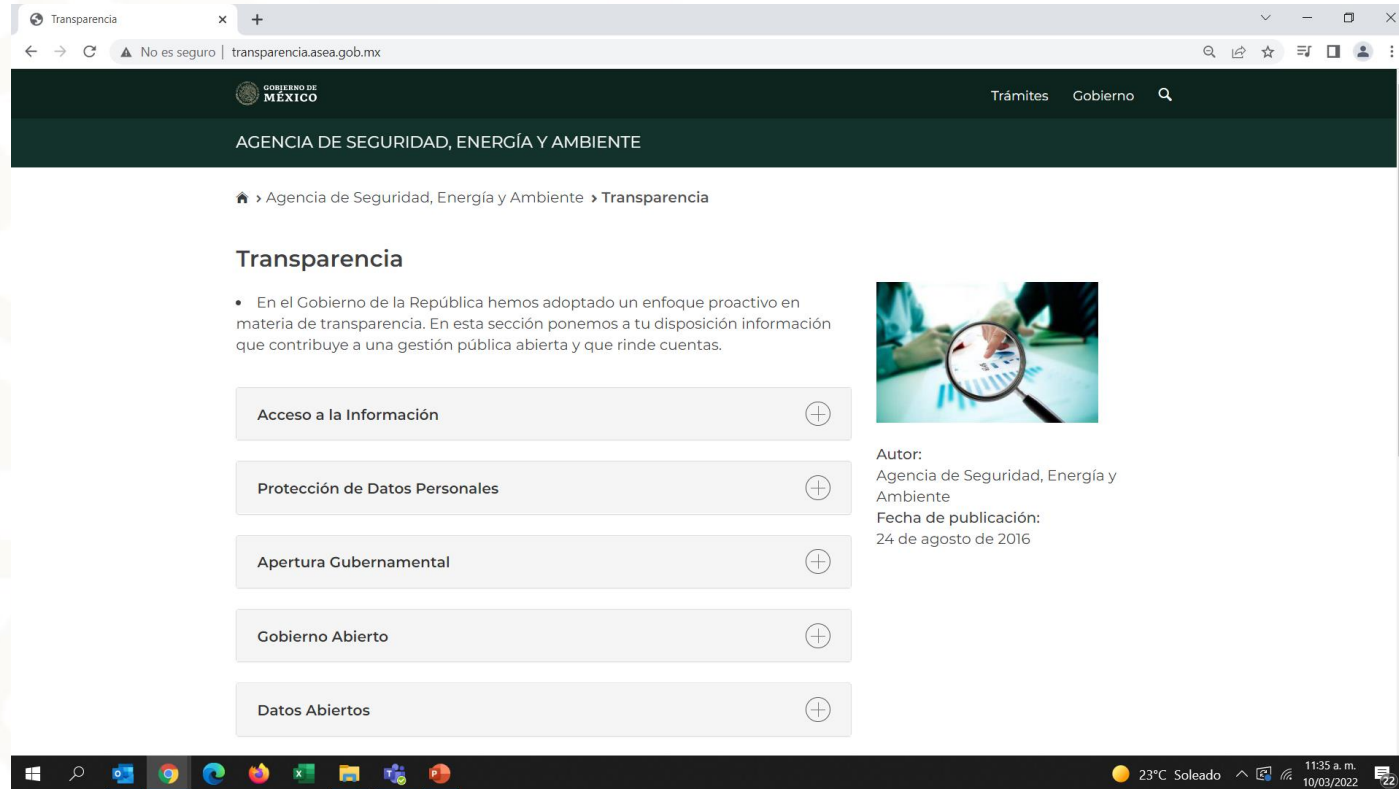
Transparencia

No es seguro | transparencia.asea.gob.mx

GOBIERNO DE MÉXICO

Trámites Gobierno

AGENCIA DE SEGURIDAD, ENERGÍA Y AMBIENTE

› Agencia de Seguridad, Energía y Ambiente › Transparencia

Transparencia

• En el Gobierno de la República hemos adoptado un enfoque proactivo en materia de transparencia. En esta sección ponemos a tu disposición información que contribuye a una gestión pública abierta y que rinde cuentas.

Acceso a la Información

Protección de Datos Personales

Apertura Gubernamental

Gobierno Abierto

Datos Abiertos

Autor:
Agencia de Seguridad, Energía y Ambiente
Fecha de publicación:
24 de agosto de 2016

23°C Soleado 11:35 a. m. 10/03/2022 22